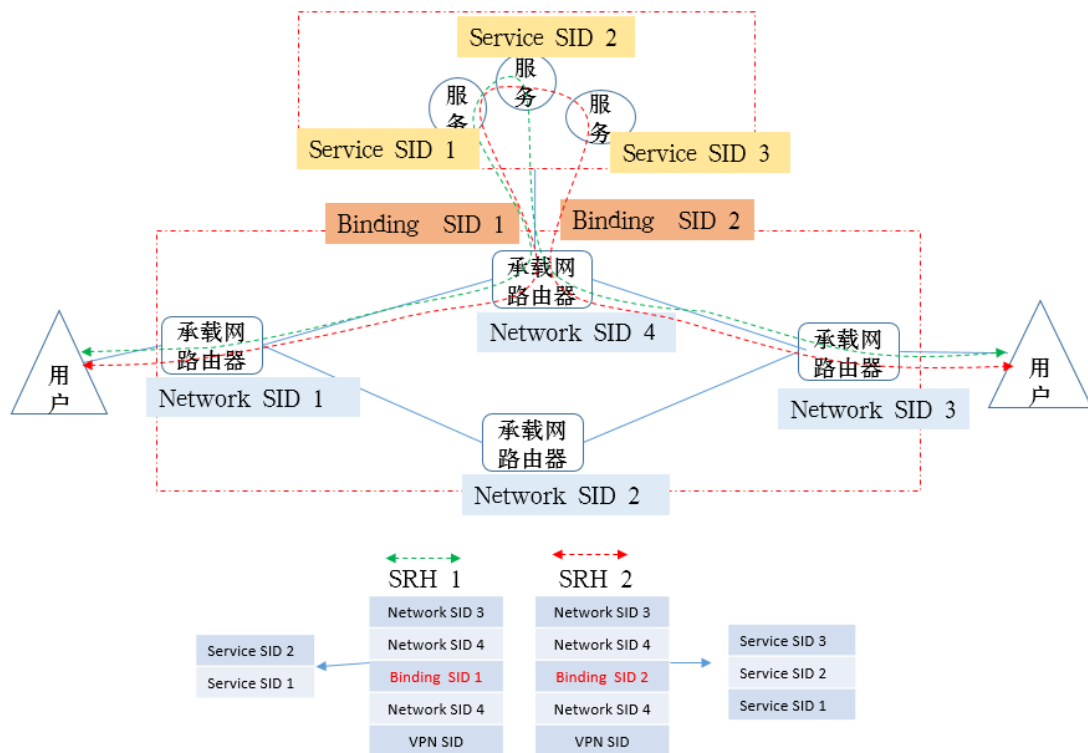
Service SID 2

服务

服务

服务

Service SID 1

Service SID 3

Binding SID 1

Binding SID 2

承载网路由器

Network SID 4

承载网路由器

承载网路由器

用户

用户

Network SID 1

Network SID 3

承载网路由器

Network SID 2

SRH 1

SRH 2

| SRH 1 |
|---|
| Network SID 3 |
| Network SID 4 |
| Binding SID 1 |
| Network SID 4 |
| VPN SID |

| SRH 2 |
|---|
| Network SID 3 |
| Network SID 4 |
| Binding SID 2 |
| Network SID 4 |
| VPN SID |

Service SID 2
Service SID 1

Service SID 3
Service SID 2
Service SID 1